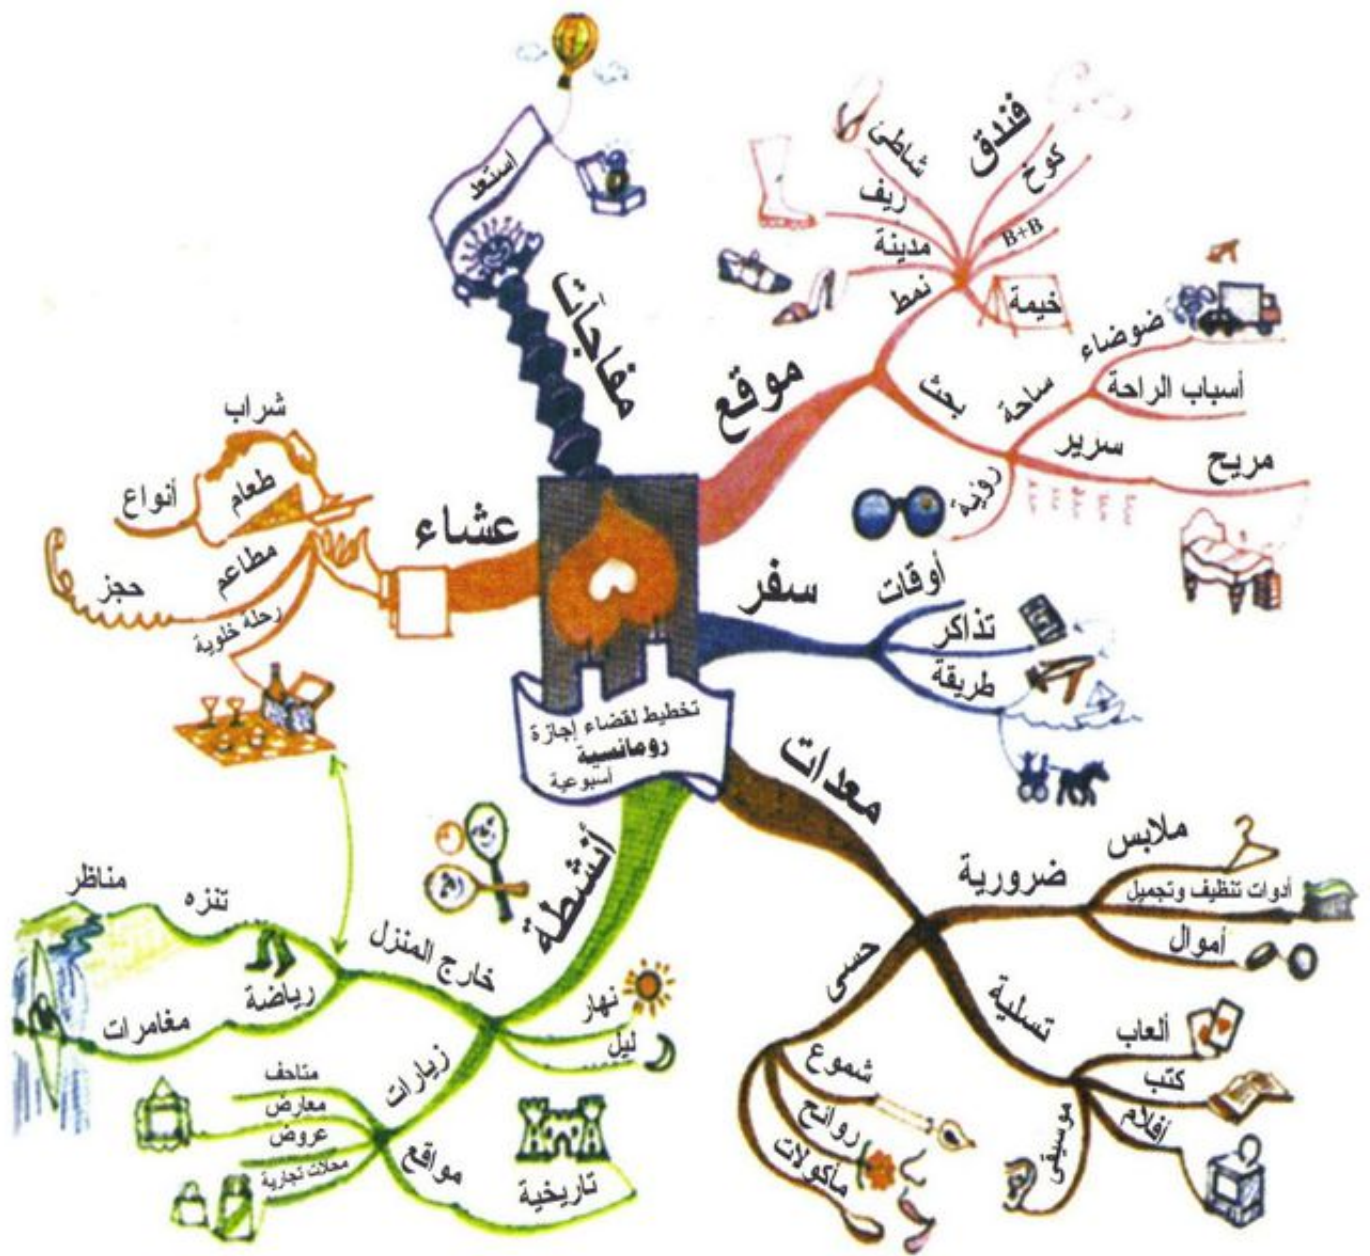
تخطيط لقضاء إجازة رومانسية أسبوعية

مفاجآت
استمتع

موقع
فندق
كوخ
B+B
خيمة
شاطئ
ريف
مدينة
نمط
بحث
ساحة
ضوضاء
أسباب الراحة
رؤية
سرير
مريح

سفر
أوقات
تذاكر
طريقة

معدات
ضرورية
ملابس
أدوات تنظيف وتجميل
أموال
تسلية
ألعاب
كتب
أفلام
موسيقى
حسي
شموع
روائح
مأكولات

أنشطة
خارج المنزل
تنزه
مناظر
رياضة
مغامرات
نهار
ليل
زيارات
متاحف
معارض
عروض
محلات تجارية
مواقع
تاريخية

عشاء
شراب
طعام
أنواع
مطاعم
حجز
رحلة خلوية